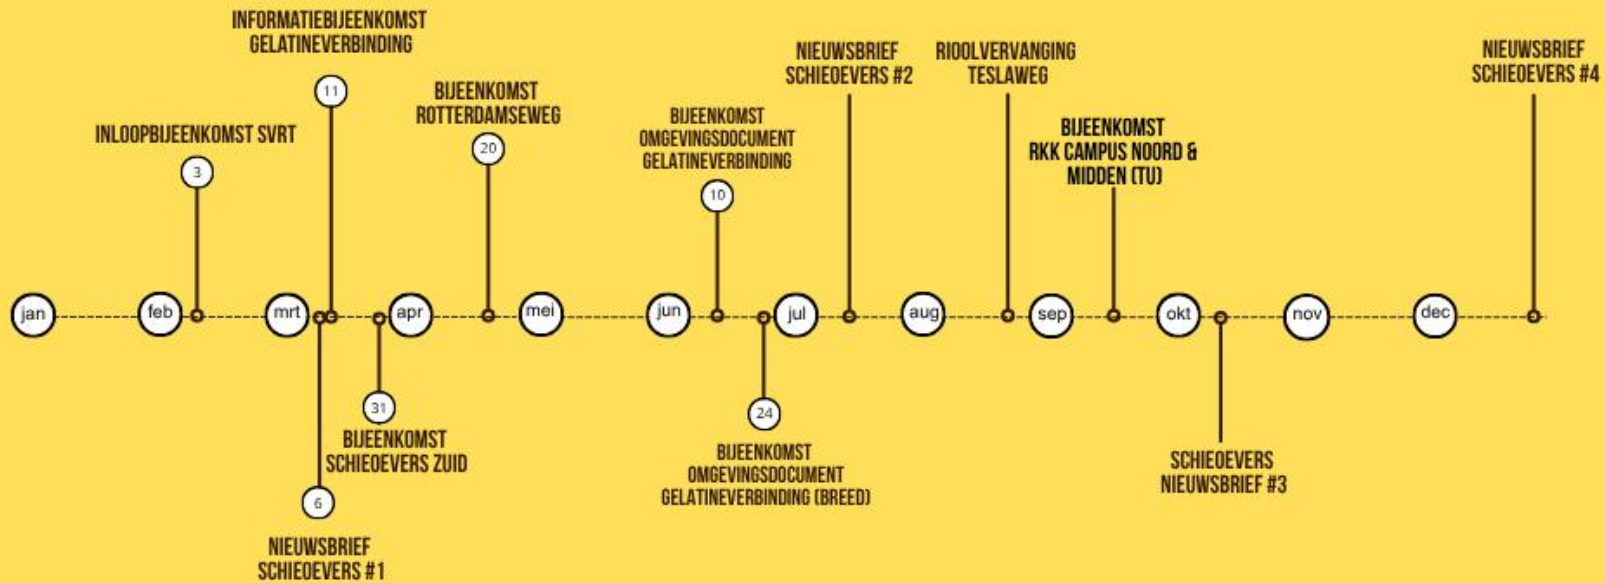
INFORMATIEBIJEENKOMST GELATINEVERBINDING

11

INLOOPBIJEENKOMST SVRT

3

BIJEENKOMST ROTTERDAMSEWEG

20

BIJEENKOMST OMGEVINGSDOCUMENT GELATINEVERBINDING

10

NIEUWSBRIEF SCHIEOEVERS #2

RIOOLVERVANGING TESLAWEG

BIJEENKOMST RKK CAMPUS NOORD & MIDDEN (TU)

NIEUWSBRIEF SCHIEOEVERS #4

jan

feb

mrt

apr

mei

jun

jul

aug

sep

okt

nov

dec

31

BIJEENKOMST SCHIEOEVERS ZUID

6

NIEUWSBRIEF SCHIEOEVERS #1

24

BIJEENKOMST OMGEVINGSDOCUMENT GELATINEVERBINDING (BREED)

SCHIEOEVERS NIEUWSBRIEF #3